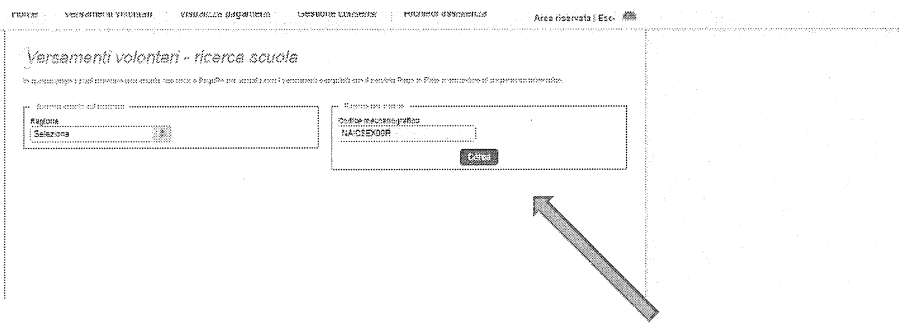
Home | Versamenti volontari | Visualizza pagamenti | Gestione consensi | Richiedi assistenza | Area riservata | Esci

Versamenti volontari - ricerca scuola

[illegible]

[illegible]
Regione
Seleziona

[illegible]
Codice meccanografico
NAIC8EX00R
Cerca